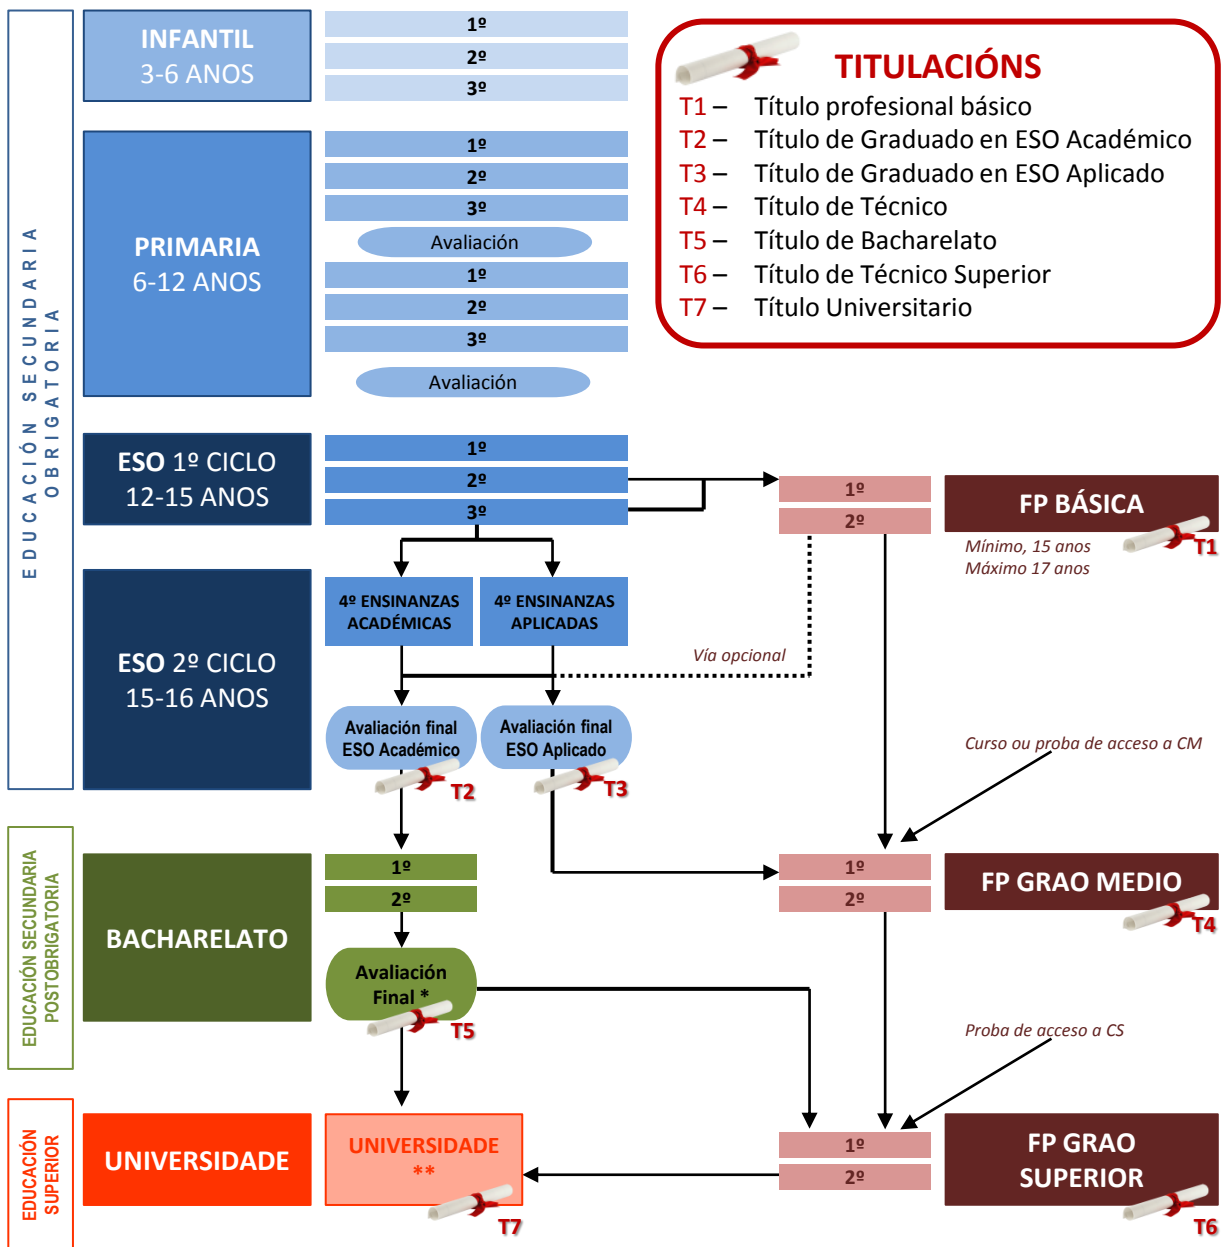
EDUCACIÓN SECUNDARIA OBRIGATORIA

INFANTIL
3-6 ANOS

1º
2º
3º

PRIMARIA
6-12 ANOS

1º
2º
3º
Avaliación
1º
2º
3º
Avaliación

TITULACIÓNS
T1 – Título profesional básico
T2 – Título de Graduado en ESO Académico
T3 – Título de Graduado en ESO Aplicado
T4 – Título de Técnico
T5 – Título de Bacharelato
T6 – Título de Técnico Superior
T7 – Título Universitario

ESO 1º CICLO
12-15 ANOS

1º
2º
3º

1º
2º

FP BÁSICA
T1
Mínimo, 15 anos
Máximo 17 anos

ESO 2º CICLO
15-16 ANOS

4º ENSINANZAS ACADÉMICAS
4º ENSINANZAS APLICADAS

Vía opcional

Avaliación final ESO Académico
T2
Avaliación final ESO Aplicado
T3

Curso ou proba de acceso a CM

EDUCACIÓN SECUNDARIA POSTOBRIGATORIA

BACHARELATO
1º
2º
Avaliación Final *
T5

1º
2º
FP GRAO MEDIO
T4

Proba de acceso a CS

EDUCACIÓN SUPERIOR

UNIVERSIDADE
UNIVERSIDADE
**
T7

1º
2º
FP GRAO SUPERIOR
T6